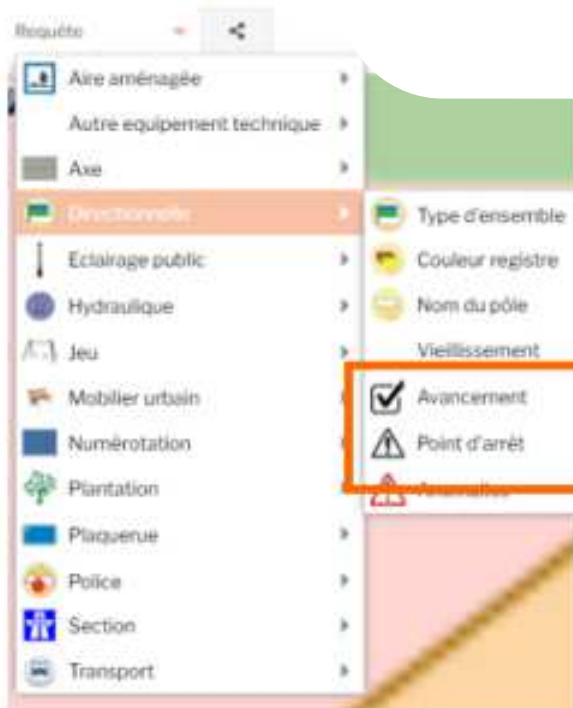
Requête

Aire aménagée
Autre equipement technique
Axe
Directionnelle
Eclairage public
Hydraulique
Jeu
Mobilier urbain
Numérotation
Plantation
Plaquerue
Police
Section
Transport

Type d'ensemble
Couleur registre
Nom du pôle
Vieillissement
Avancement
Point d'arrêt
Anomalies